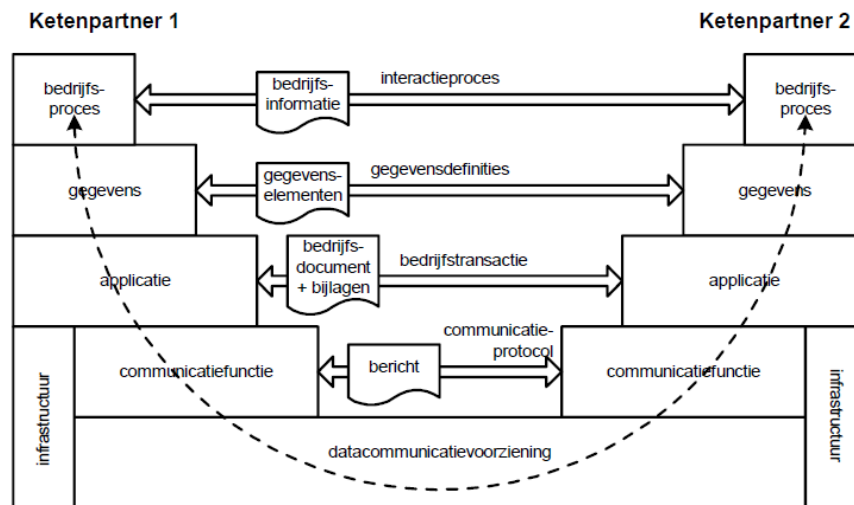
Ketenpartner 1

Ketenpartner 2

bedrijfsproces

bedrijfsinformatie

interactieproces

bedrijfsproces

gegevens

gegevenselementen

gegevensdefinities

gegevens

applicatie

bedrijfsdocument + bijlagen

bedrijfstransactie

applicatie

infrastructuur

communicatiefunctie

bericht

communicatieprotocol

communicatiefunctie

infrastructuur

datacommunicatievoorziening